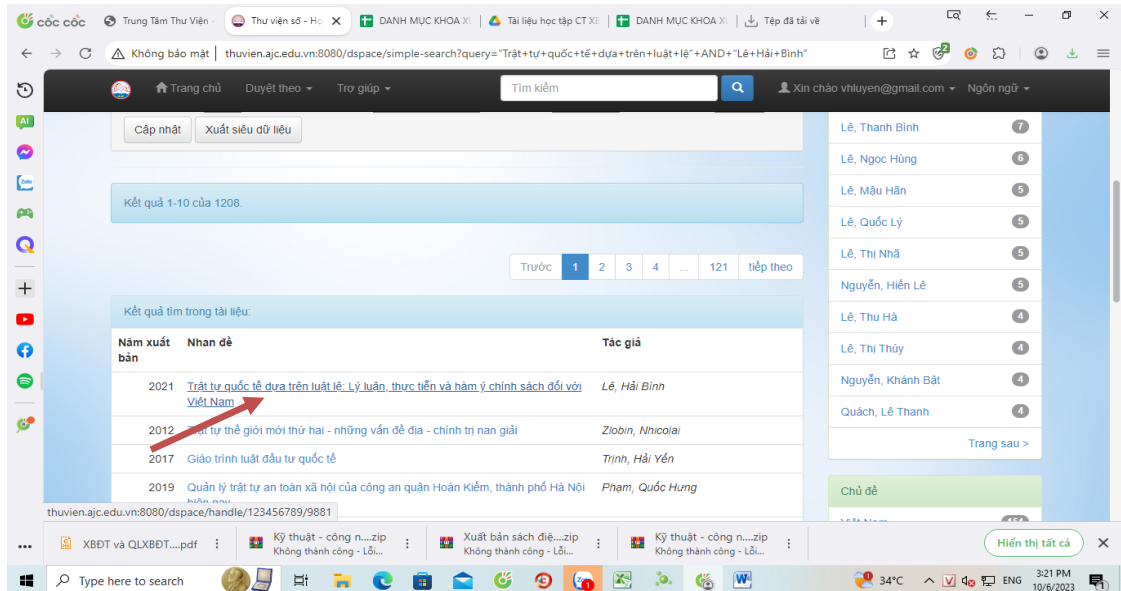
Cốc Cốc | Trung Tâm Thư Viện | Thư viện số - Họ | DANH MỤC KHOA XI | Tài liệu học tập CT XI | DANH MỤC KHOA XI | Tệp đã tải về

Không bảo mật | thuvien.ajc.edu.vn:8080/dspace/simple-search?query="Trật+tự+quốc+tế+dựa+trên+luật+lệ"+AND+"Lê+Hải+Bình"

Trang chủ | Duyệt theo | Trợ giúp | Tìm kiếm | Xin chào vhluyen@gmail.com | Ngôn ngữ

Cập nhật | Xuất siêu dữ liệu

Kết quả 1-10 của 1208.

Trước | 1 | 2 | 3 | 4 | ... | 121 | tiếp theo

Kết quả tìm trong tài liệu:

| Năm xuất bản | Nhan đề | Tác giả |
|---|---|---|
| 2021 | Trật tự quốc tế dựa trên luật lệ: Lý luận, thực tiễn và hàm ý chính sách đối với Việt Nam | Lê, Hải Bình |
| 2012 | Trật tự thế giới mới thứ hai - những vấn đề địa - chính trị nan giải | Zlobin, Nhicolai |
| 2017 | Giáo trình luật đầu tư quốc tế | Trịnh, Hải Yến |
| 2019 | Quản lý trật tự an toàn xã hội của công an quận Hoàn Kiếm, thành phố Hà Nội hiện nay | Phạm, Quốc Hưng |

Lê, Thanh Bình 7
Lê, Ngọc Hùng 6
Lê, Mậu Hãn 5
Lê, Quốc Lý 5
Lê, Thị Nhã 5
Nguyễn, Hiền Lê 5
Lê, Thu Hà 4
Lê, Thị Thủy 4
Nguyễn, Khánh Bật 4
Quách, Lê Thanh 4
Trang sau >

Chủ đề
Việt Nam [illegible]

thuvien.ajc.edu.vn:8080/dspace/handle/123456789/9881

XBĐT và QLXBĐT....pdf | Kỹ thuật - công n....zip Không thành công - Lỗi... | Xuất bản sách điệ....zip Không thành công - Lỗi... | Kỹ thuật - công n....zip Không thành công - Lỗi... | Hiển thị tất cả

Type here to search | 34°C | ENG | 3:21 PM 10/6/2023